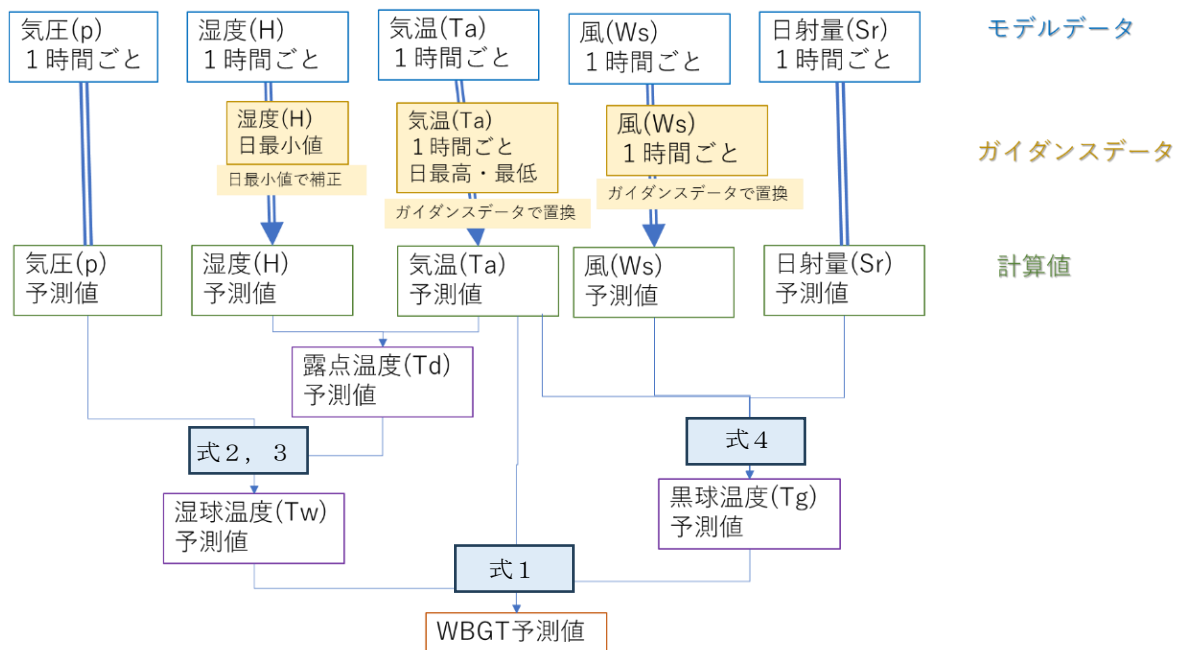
気圧(p)
１時間ごと

湿度(H)
１時間ごと

気温(Ta)
１時間ごと

風(Ws)
１時間ごと

日射量(Sr)
１時間ごと

モデルデータ

湿度(H)
日最小値

日最小値で補正

気温(Ta)
１時間ごと
日最高・最低

ガイダンスデータで置換

風(Ws)
１時間ごと

ガイダンスデータで置換

ガイダンスデータ

気圧(p)
予測値

湿度(H)
予測値

気温(Ta)
予測値

風(Ws)
予測値

日射量(Sr)
予測値

計算値

露点温度(Td)
予測値

式２，３

式４

湿球温度(Tw)
予測値

黒球温度(Tg)
予測値

式１

WBGT予測値